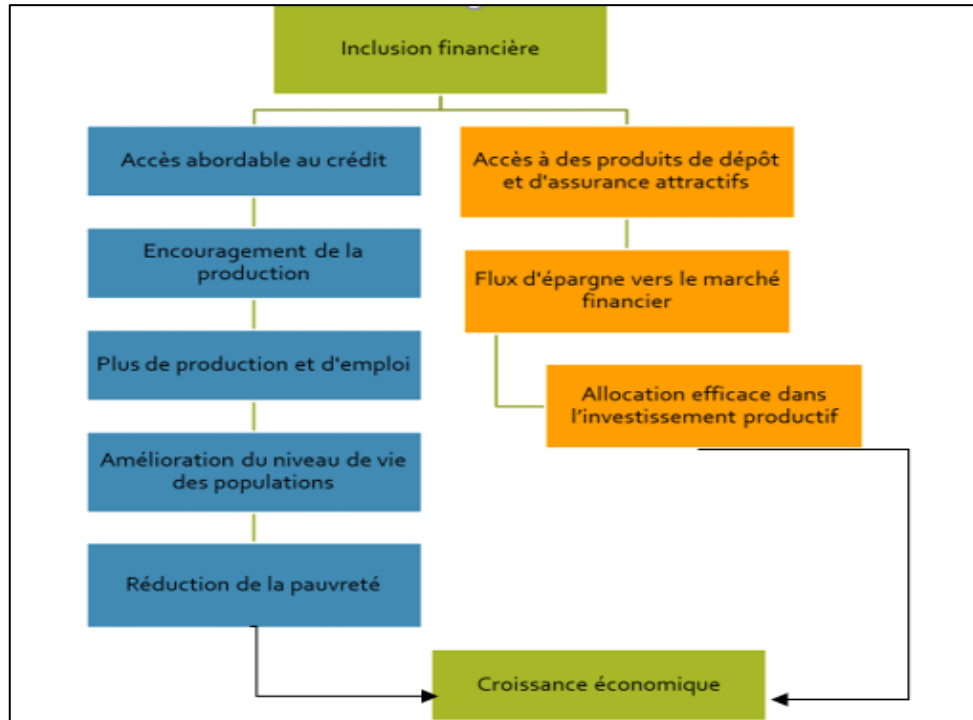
Inclusion financière

Accès abordable au crédit

Encouragement de la production

Plus de production et d'emploi

Amélioration du niveau de vie des populations

Réduction de la pauvreté

Accès à des produits de dépôt et d'assurance attractifs

Flux d'épargne vers le marché financier

Allocation efficace dans l'investissement productif

Croissance économique